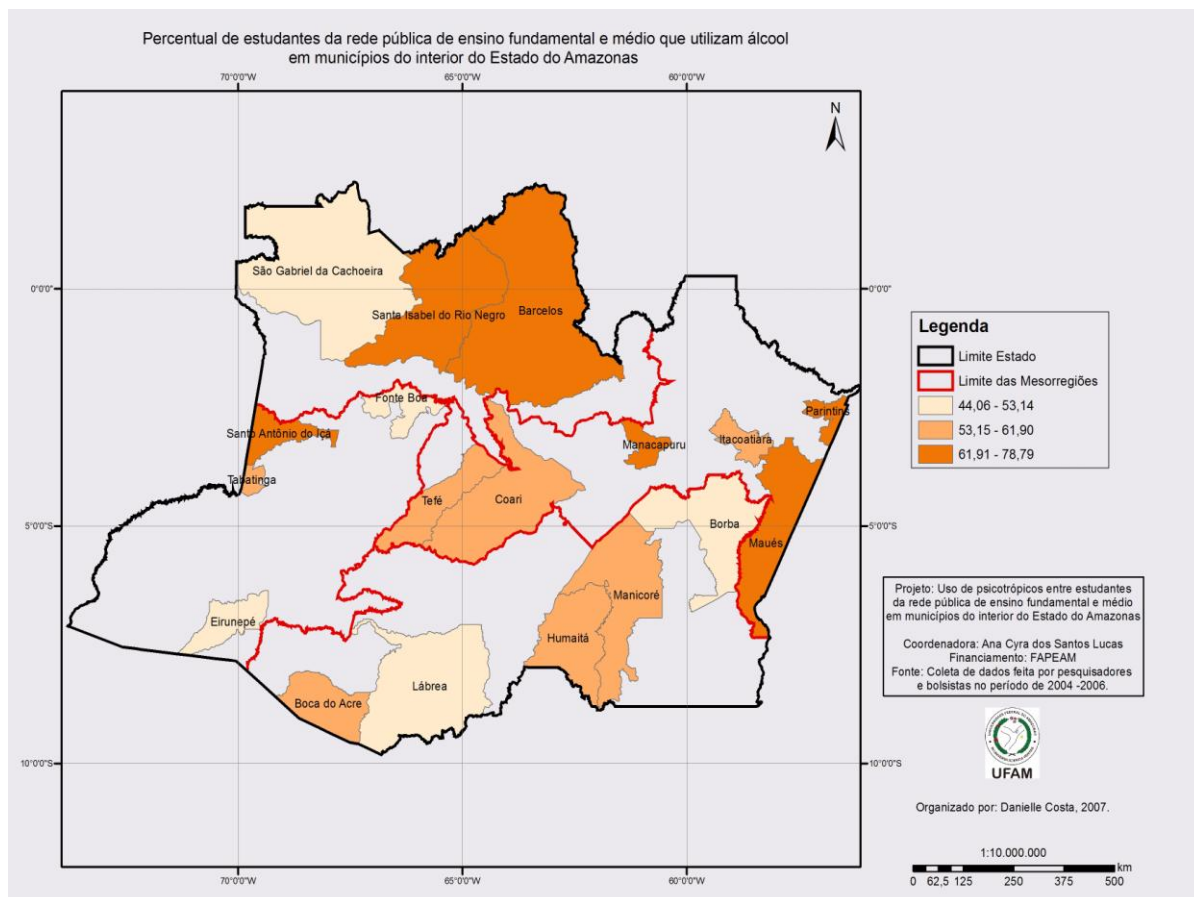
Percentual de estudantes da rede pública de ensino fundamental e médio que utilizam álcool em municípios do interior do Estado do Amazonas

70°0'0"W
65°0'0"W
60°0'0"W

N

0°0'0"
0°0'0"

São Gabriel da Cachoeira
Santa Isabel do Rio Negro
Barcelos
Fonte Boa
Santo Antônio do Içá
Tabatinga
Tefé
Coari
Manacapuru
Itacoatiara
Parintins
Borba
Maués
Manicoré
Humaitá
Eirunepé
Lábrea
Boca do Acre

5°0'0"S
5°0'0"S
10°0'0"S
10°0'0"S

Legenda
Limite Estado
Limite das Mesorregiões
44,06 - 53,14
53,15 - 61,90
61,91 - 78,79

Projeto: Uso de psicotrópicos entre estudantes da rede pública de ensino fundamental e médio em municípios do interior do Estado do Amazonas

Coordenadora: Ana Cyra dos Santos Lucas
Financiamento: FAPEAM
Fonte: Coleta de dados feita por pesquisadores e bolsistas no período de 2004 -2006.

UFAM

Organizado por: Danielle Costa, 2007.

1:10.000.000
km
0 62,5 125 250 375 500

70°0'0"W
65°0'0"W
60°0'0"W